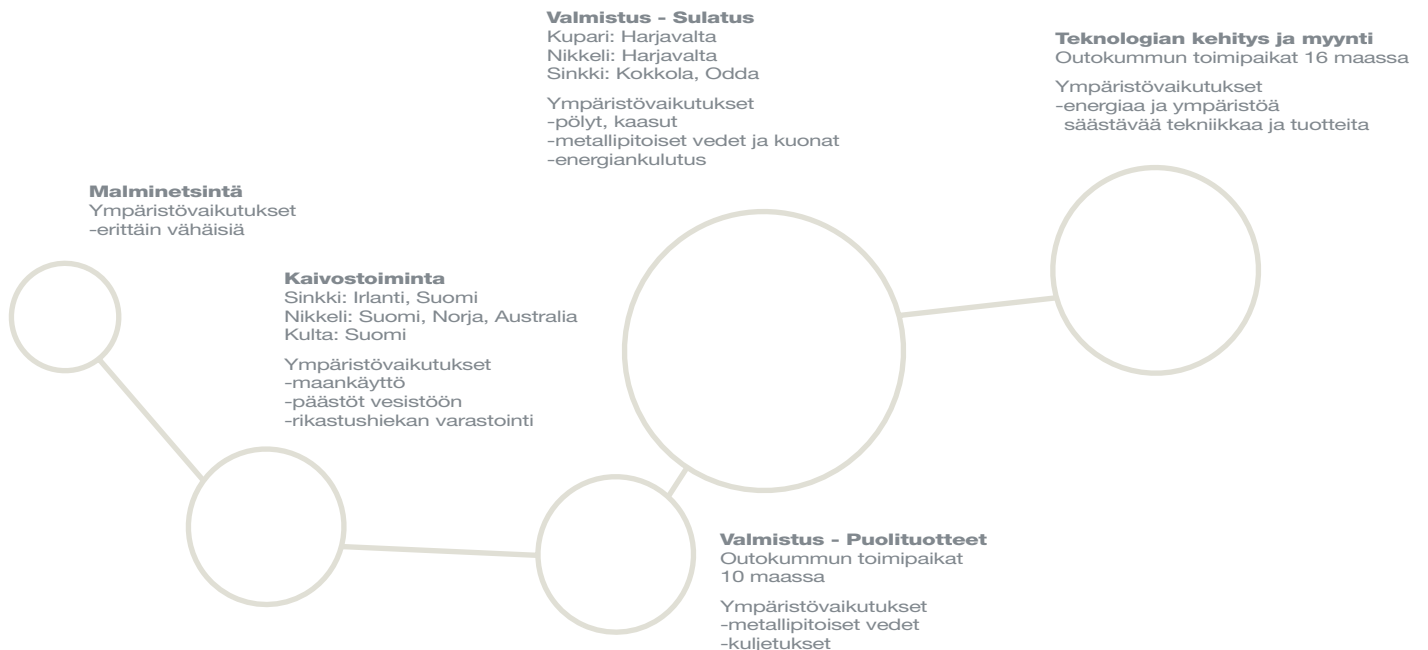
Malminetsintä
Ympäristövaikutukset
-erittäin vähäisiä

Kaivostoiminta
Sinkki: Irlanti, Suomi
Nikkeli: Suomi, Norja, Australia
Kulta: Suomi

Ympäristövaikutukset
-maankäyttö
-päästöt vesistöön
-rikastushiekan varastointi

Valmistus - Sulatus
Kupari: Harjavalta
Nikkeli: Harjavalta
Sinkki: Kokkola, Odda

Ympäristövaikutukset
-pölyt, kaasut
-metallipitoiset vedet ja kuonat
-energiankulutus

Valmistus - Puolituotteet
Outokummun toimipaikat 10 maassa

Ympäristövaikutukset
-metallipitoiset vedet
-kuljetukset

Teknologian kehitys ja myynti
Outokummun toimipaikat 16 maassa

Ympäristövaikutukset
-energiaa ja ympäristöä säästävää tekniikkaa ja tuotteita